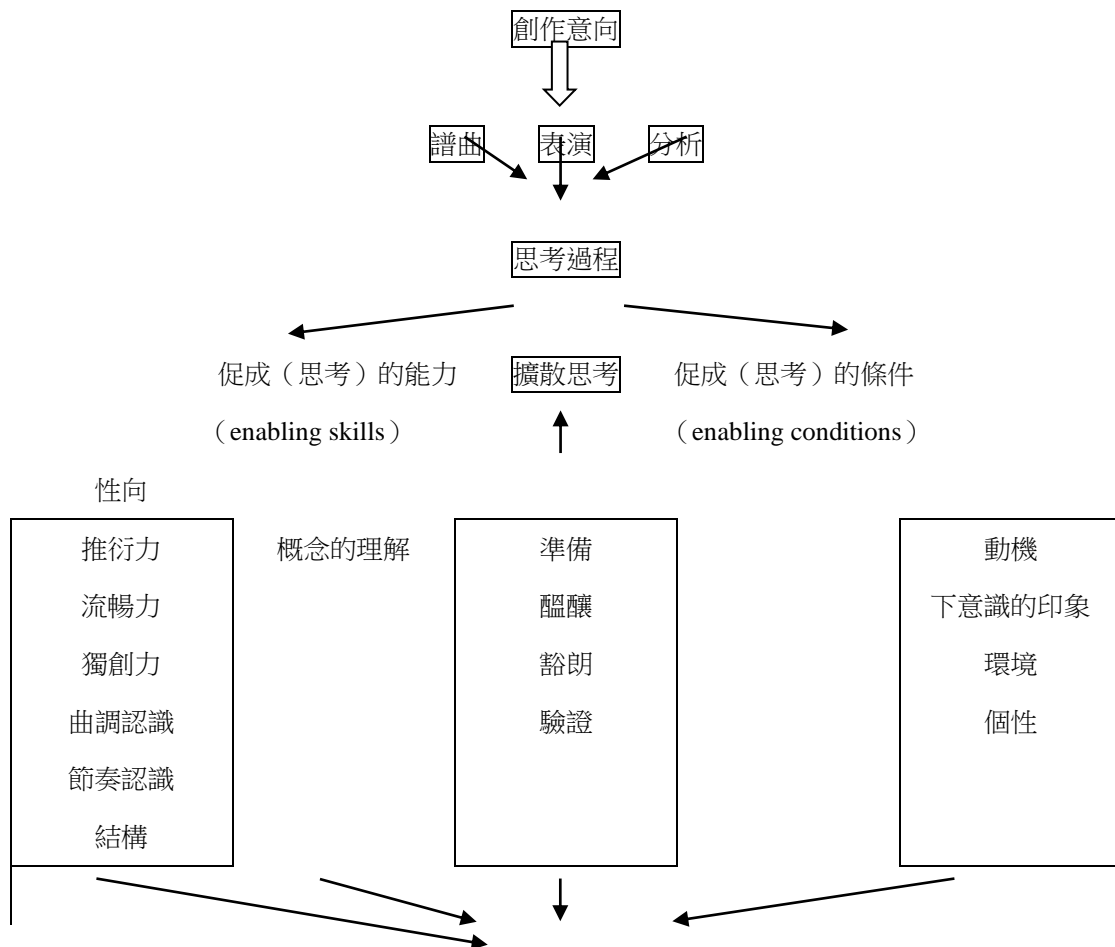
創作意向

譜曲 表演 分析

思考過程

促成（思考）的能力 擴散思考 促成（思考）的條件

（enabling skills） （enabling conditions）

性向

推衍力
流暢力
獨創力
曲調認識
節奏認識
結構

概念的理解

準備
醞釀
豁朗
驗證

動機
下意識的印象
環境
個性